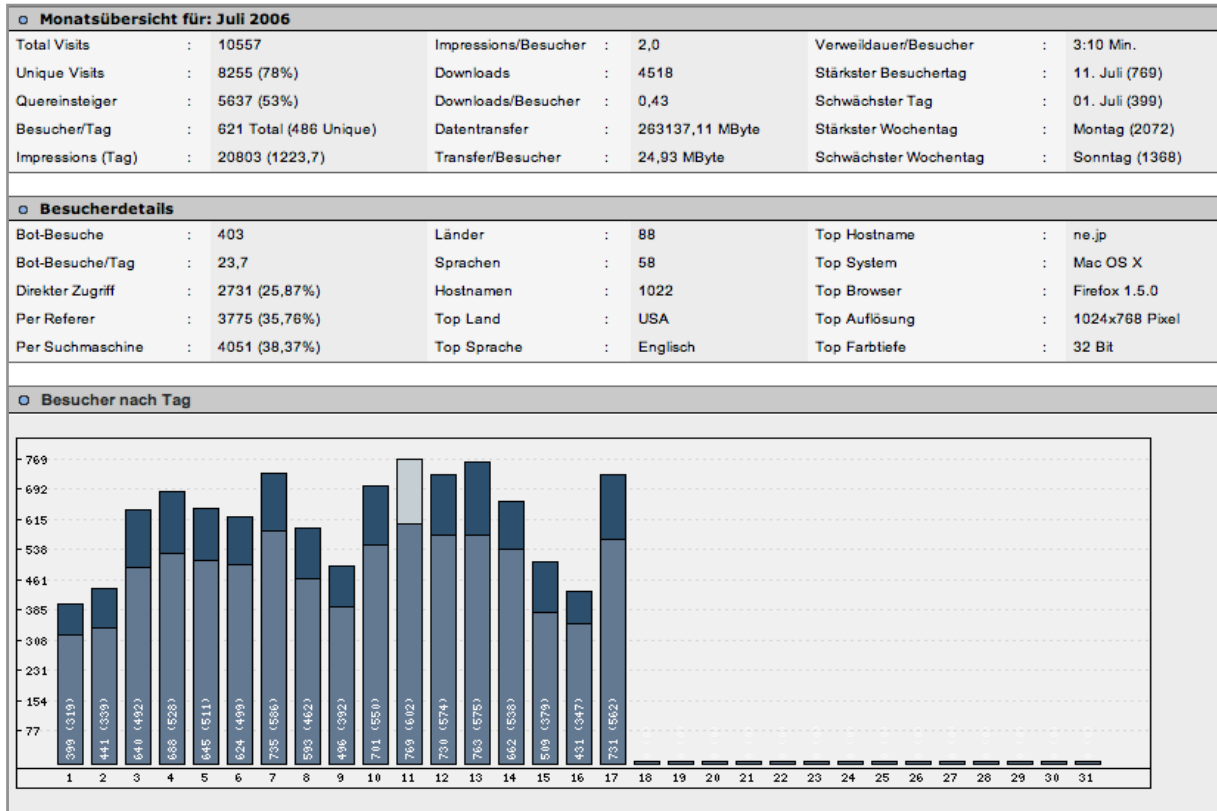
o Monatsübersicht für: Juli 2006

| | | | | | | | |
|---|---|---|---|---|---|---|---|
| Total Visits | : 10557 | Impressions/Besucher | : 2,0 | Verweildauer/Besucher | : 3:10 Min. |
| Unique Visits | : 8255 (78%) | Downloads | : 4518 | Stärkster Besuchertag | : 11. Juli (769) |
| Quereinsteiger | : 5637 (53%) | Downloads/Besucher | : 0,43 | Schwächster Tag | : 01. Juli (399) |
| Besucher/Tag | : 621 Total (486 Unique) | Datentransfer | : 263137,11 MByte | Stärkster Wochentag | : Montag (2072) |
| Impressions (Tag) | : 20803 (1223,7) | Transfer/Besucher | : 24,93 MByte | Schwächster Wochentag | : Sonntag (1368) |

o Besucherdetails

| | | | | | |
|---|---|---|---|---|---|
| Bot-Besuche | : 403 | Länder | : 88 | Top Hostname | : ne.jp |
| Bot-Besuche/Tag | : 23,7 | Sprachen | : 58 | Top System | : Mac OS X |
| Direkter Zugriff | : 2731 (25,87%) | Hostnamen | : 1022 | Top Browser | : Firefox 1.5.0 |
| Per Referer | : 3775 (35,76%) | Top Land | : USA | Top Auflösung | : 1024x768 Pixel |
| Per Suchmaschine | : 4051 (38,37%) | Top Sprache | : Englisch | Top Farbtiefe | : 32 Bit |

o Besucher nach Tag

769
692
615
538
461
385
308
231
154
77

399 (319) 441 (339) 640 (492) 688 (528) 645 (511) 624 (499) 735 (586) 593 (462) 496 (392) 701 (550) 769 (602) 730 (574) 763 (575) 662 (538) 509 (379) 431 (347) 731 (562)

1 2 3 4 5 6 7 8 9 10 11 12 13 14 15 16 17 18 19 20 21 22 23 24 25 26 27 28 29 30 31